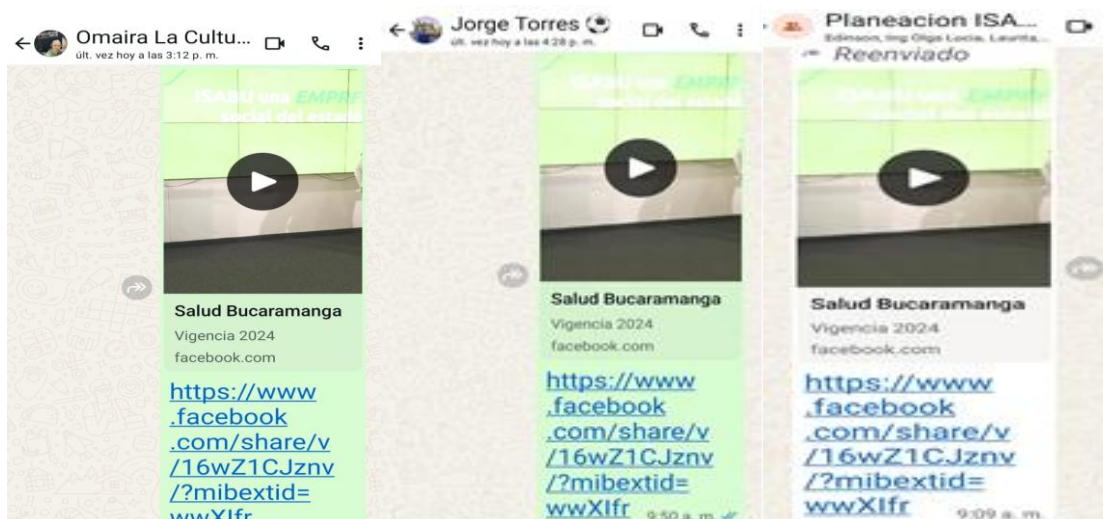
Omaira La Cultu...
últ. vez hoy a las 3:12 p. m.

¡SABU una EMPRE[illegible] social del estado

Salud Bucaramanga
Vigencia 2024
facebook.com

https://www.facebook.com/share/v/16wZ1CJznv/?mibextid=wwXIfr

Jorge Torres ⚽
últ. vez hoy a las 4:28 p. m.

¡SABU una EMPRE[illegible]

Salud Bucaramanga
Vigencia 2024
facebook.com

https://www.facebook.com/share/v/16wZ1CJznv/?mibextid=wwXIfr
9:50 a. m.

Planeacion ISA...
Edinson, Ing Olga Lucia, Laurita, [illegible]
Reenviado

¡SABU una EMPRE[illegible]

Salud Bucaramanga
Vigencia 2024
facebook.com

https://www.facebook.com/share/v/16wZ1CJznv/?mibextid=wwXIfr
9:09 a. m.